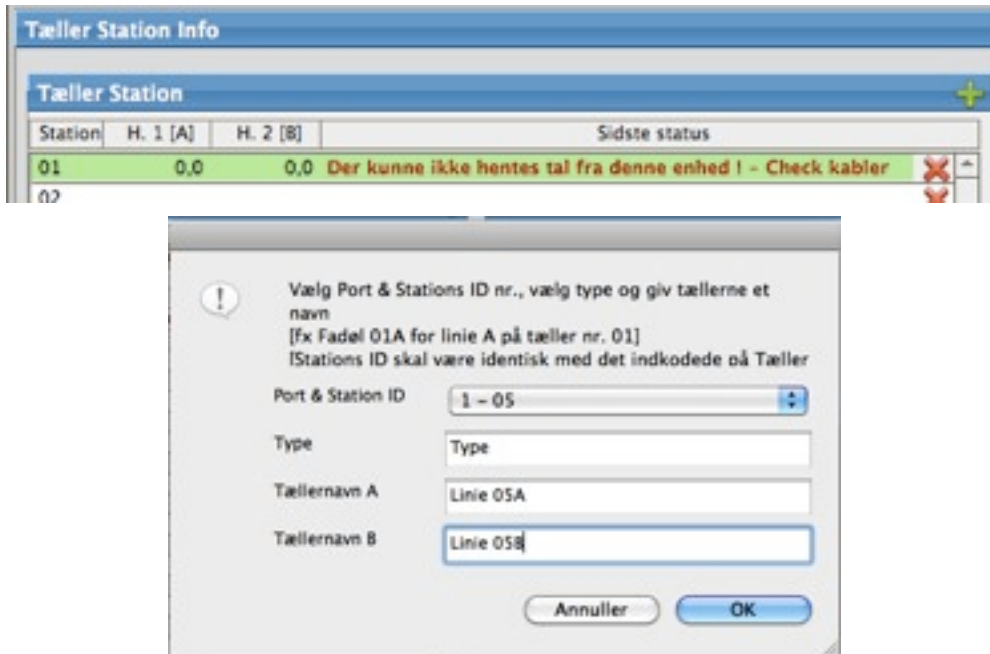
Tæller Station Info

Tæller Station

| Station | H. 1 [A] | H. 2 [B] | Sidste status |
|---|---|---|---|
| 01 | 0,0 | 0,0 | Der kunne ikke hentes tal fra denne enhed ! - Check kabler |
| 02 | | | |

!

Vælg Port & Stations ID nr., vælg type og giv tællerne et navn
[fx Fadøl 01A for linie A på tæller nr. 01]
[Stations ID skal være identisk med det indkodede på Tæller

Port & Station ID 1 - 05

Type Type

Tællernavn A Linie 05A

Tællernavn B Linie 05B

Annuller OK